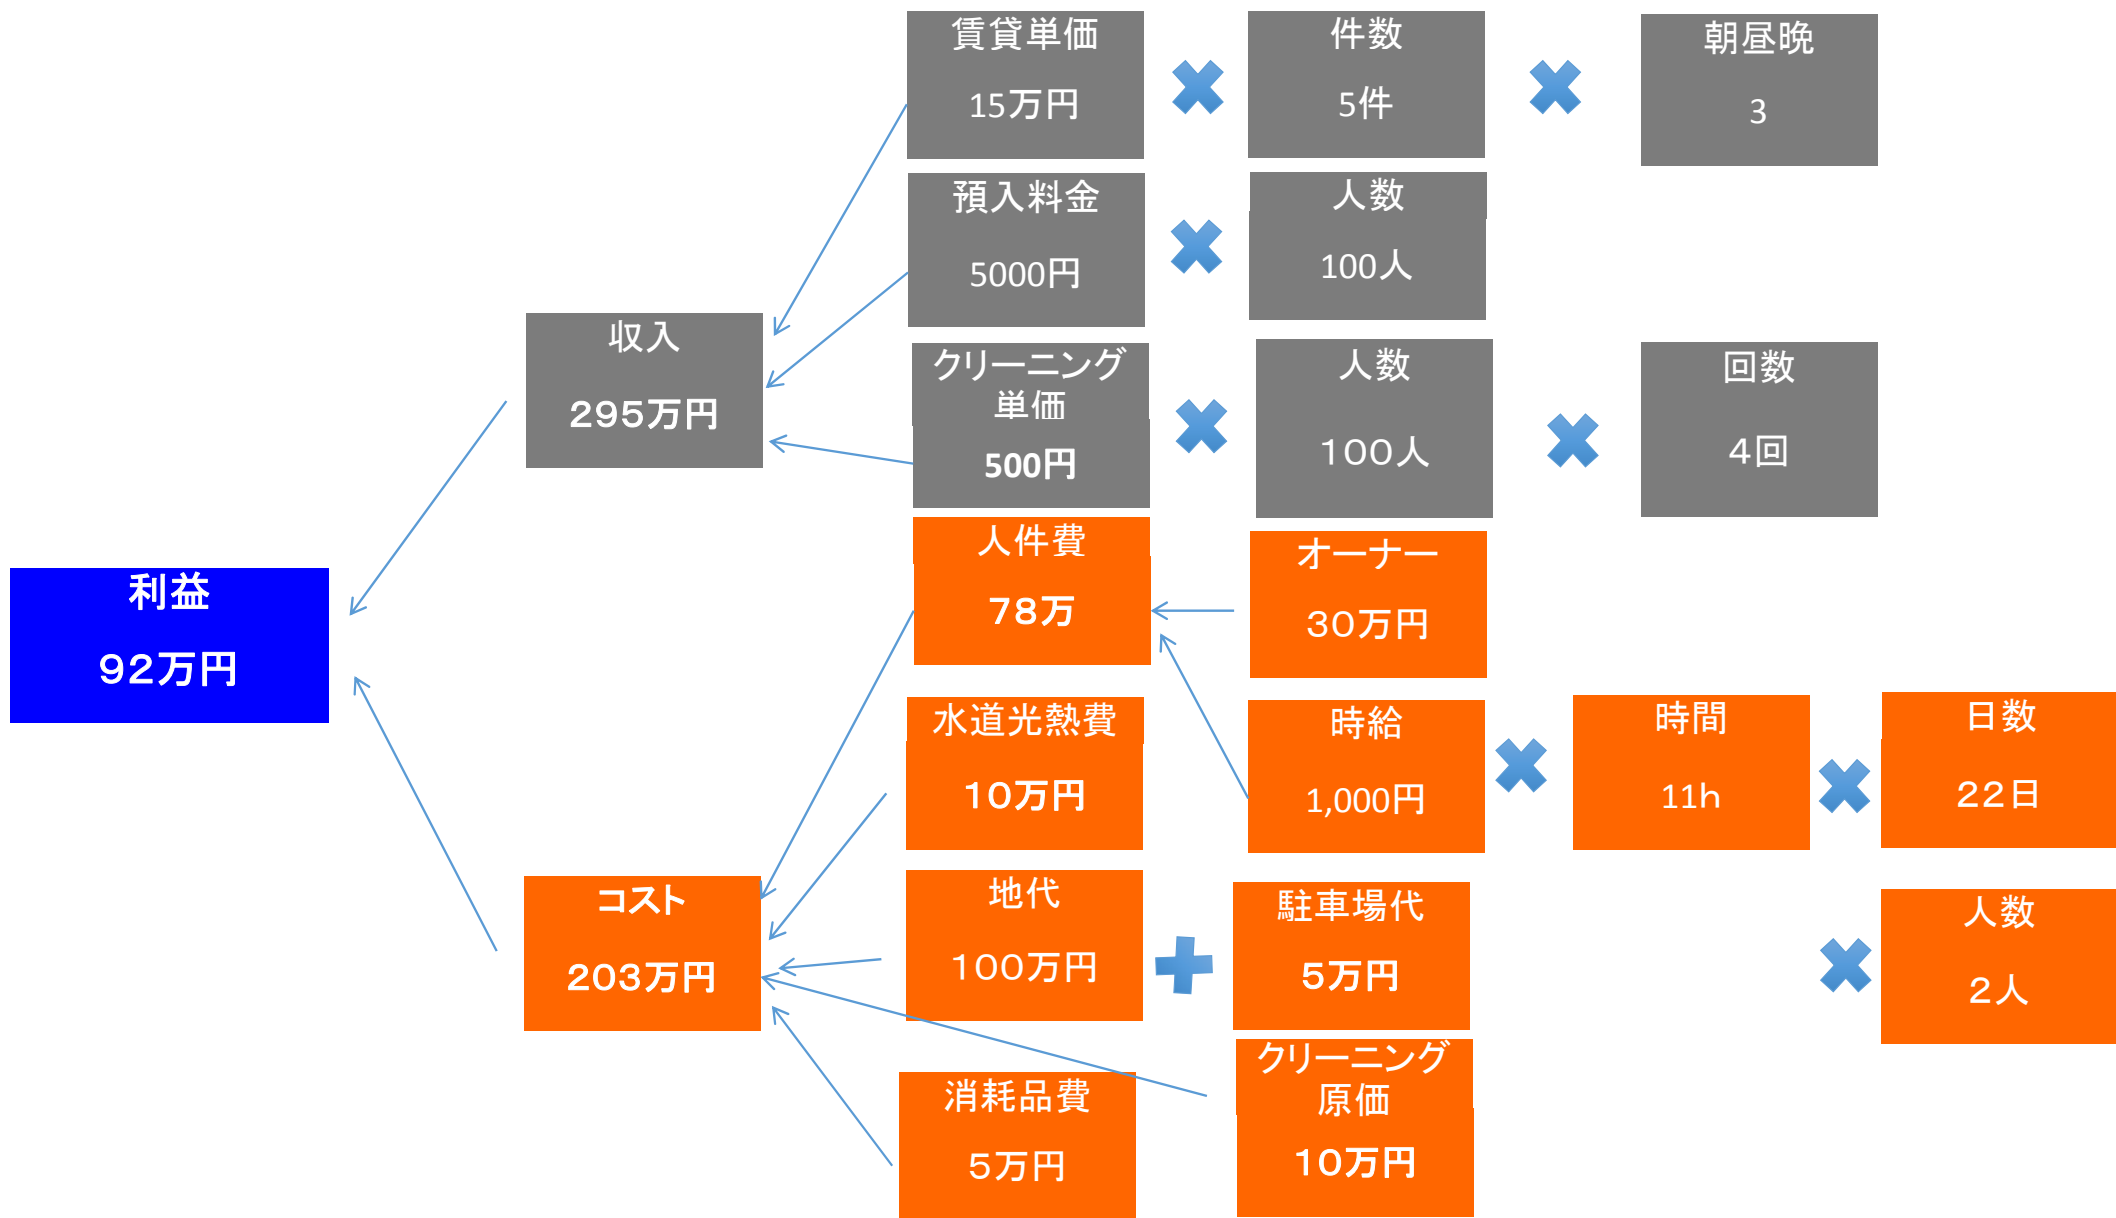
利益
92万円

収入
295万円

賃貸単価
15万円

件数
5件

朝昼晩
3

預入料金
5000円

人数
100人

クリーニング単価
500円

人数
100人

回数
4回

コスト
203万円

人件費
78万

オーナー
30万円

時給
1,000円

時間
11h

日数
22日

人数
2人

水道光熱費
10万円

地代
100万円

駐車場代
5万円

クリーニング原価
10万円

消耗品費
5万円